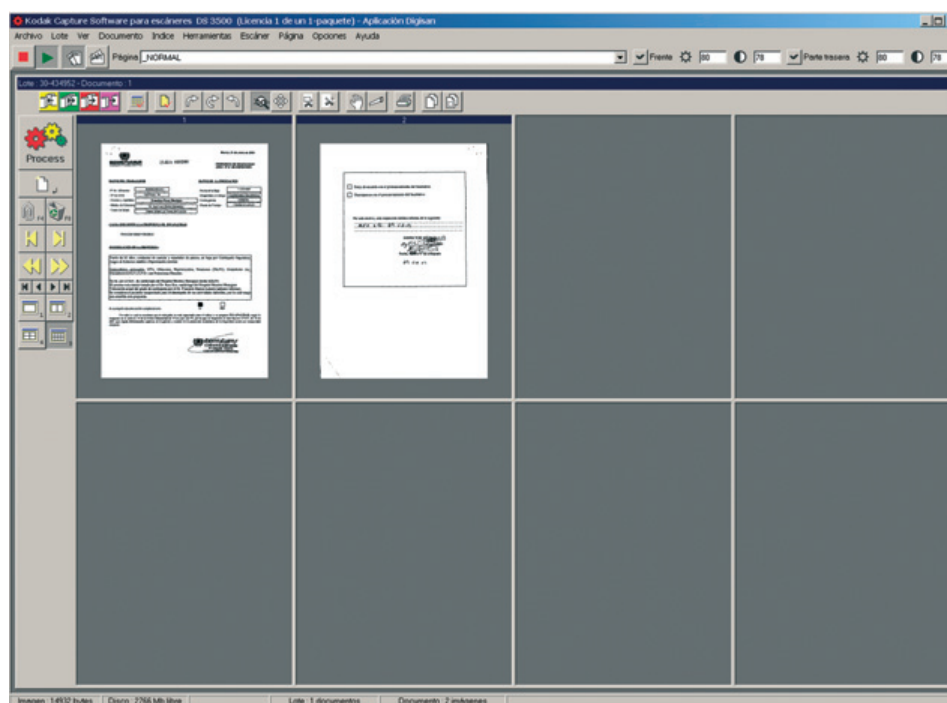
Kodak Capture Software para escáneres DS 3500 (Licencia 1 de un 1-paquete) - Aplicación Digisan

Archivo Lote Ver Documento Índice Herramientas Escáner Página Opciones Ayuda

Página NORMAL

Frente 80 78 Parte trasera 80 78

Lote: 30-434952 - Documento: 1

1

2

Process

Imagen: 14932 bytes | Disco: 2756 Mb libre | Lote: 1 documentos | Documento: 2 imágenes